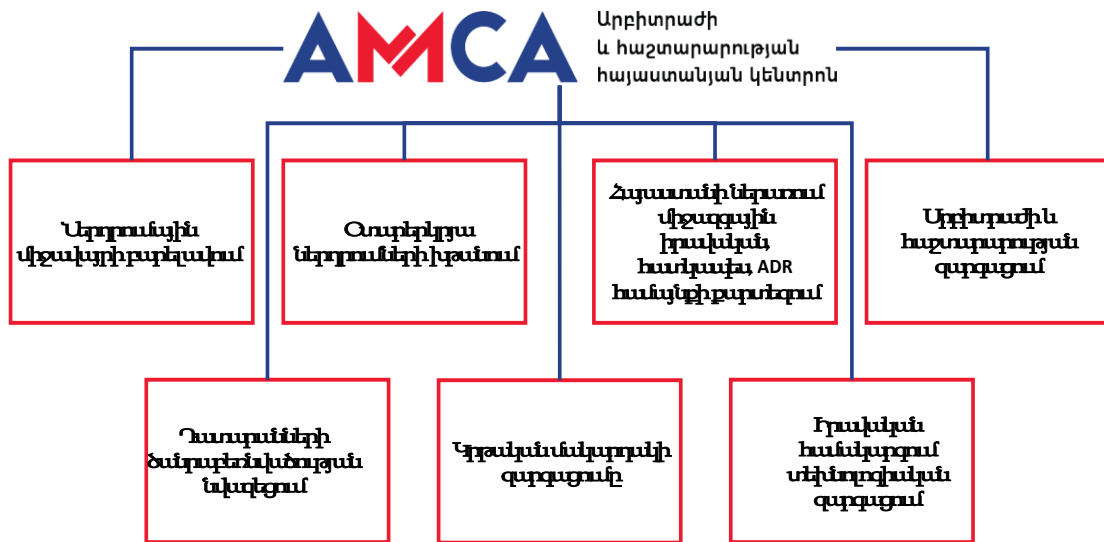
AMCA

Արբիտրաժի և հաշտարարության հայաստանյան կենտրոն

Ներդրումային միջավայրի բարելավում

Օտարերկրյա ներդրումների խթանում

Հայաստանի ներսում միջազգային իրավական, հաշվապահ, ADR համայնքի բարելավում

Արբիտրաժի և հաշտարարության զարգացում

Դատարանների ծանրաբեռնվածության նվազեցում

Կրթական մակարդակի զարգացումը

Իրավական համակարգում տեխնոլոգիական զարգացում